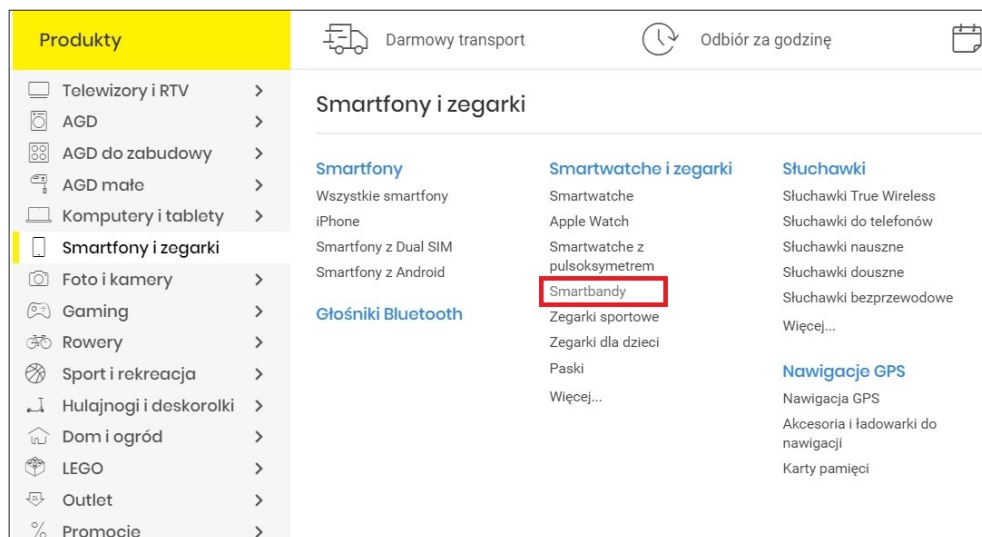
Produkty

Telewizory i RTV >
AGD >
AGD do zabudowy >
AGD małe >
Komputery i tablety >
Smartfony i zegarki
Foto i kamery >
Gaming >
Rowery >
Sport i rekreacja >
Hulajnogi i deskorolki >
Dom i ogród >
LEGO >
Outlet >
Promocje >

Darmowy transport
Odbiór za godzinę

Smartfony i zegarki

Smartfony
Wszystkie smartfony
iPhone
Smartfony z Dual SIM
Smartfony z Android

Głośniki Bluetooth

Smartwatche i zegarki
Smartwatche
Apple Watch
Smartwatche z pulsoksymetrem
Smartbandy
Zegarki sportowe
Zegarki dla dzieci
Paski
Więcej...

Słuchawki
Słuchawki True Wireless
Słuchawki do telefonów
Słuchawki nauszne
Słuchawki douszne
Słuchawki bezprzewodowe
Więcej...

Nawigacje GPS
Nawigacja GPS
Akcesoria i ładowarki do nawigacji
Karty pamięci